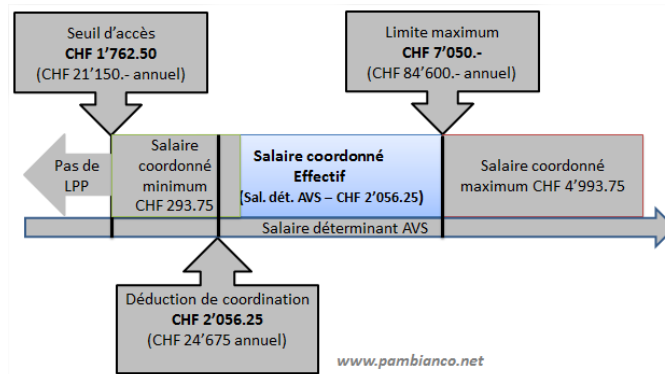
Seuil d'accès
**CHF 1'762.50**
(CHF 21'150.- annuel)

Limite maximum
**CHF 7'050.-**
(CHF 84'600.- annuel)

Pas de LPP

Salaire coordonné minimum CHF 293.75

**Salaire coordonné Effectif**
**(Sal. dét. AVS – CHF 2'056.25)**

Salaire coordonné maximum CHF 4'993.75

Salaire déterminant AVS

Déduction de coordination
**CHF 2'056.25**
(CHF 24'675 annuel)

www.pambianco.net